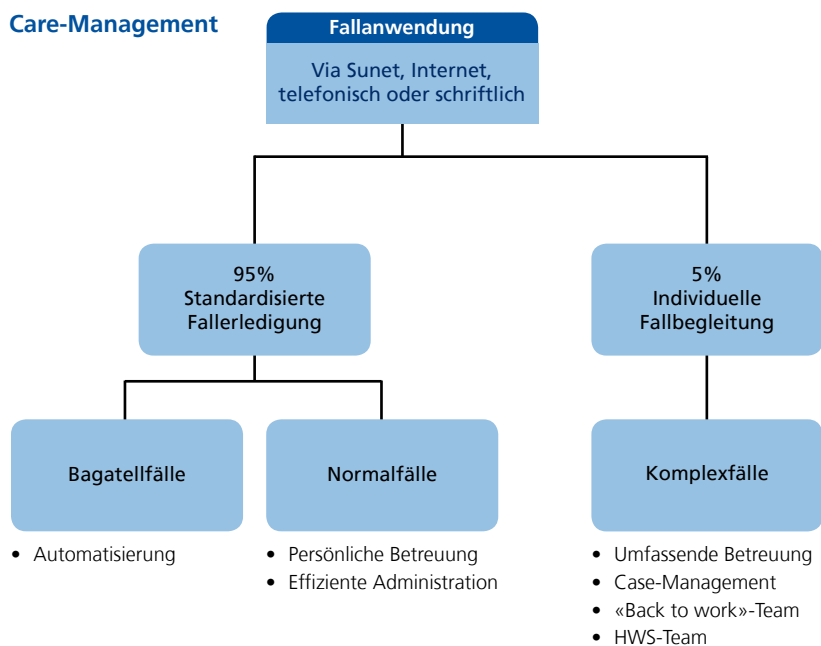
Care-Management

Fallanwendung

Via Sunet, Internet, telefonisch oder schriftlich

95%
Standardisierte Fallerledigung

5%
Individuelle Fallbegleitung

Bagatellfälle

Normalfälle

Komplexfälle

• Automatisierung

• Persönliche Betreuung
• Effiziente Administration

• Umfassende Betreuung
• Case-Management
• «Back to work»-Team
• HWS-Team